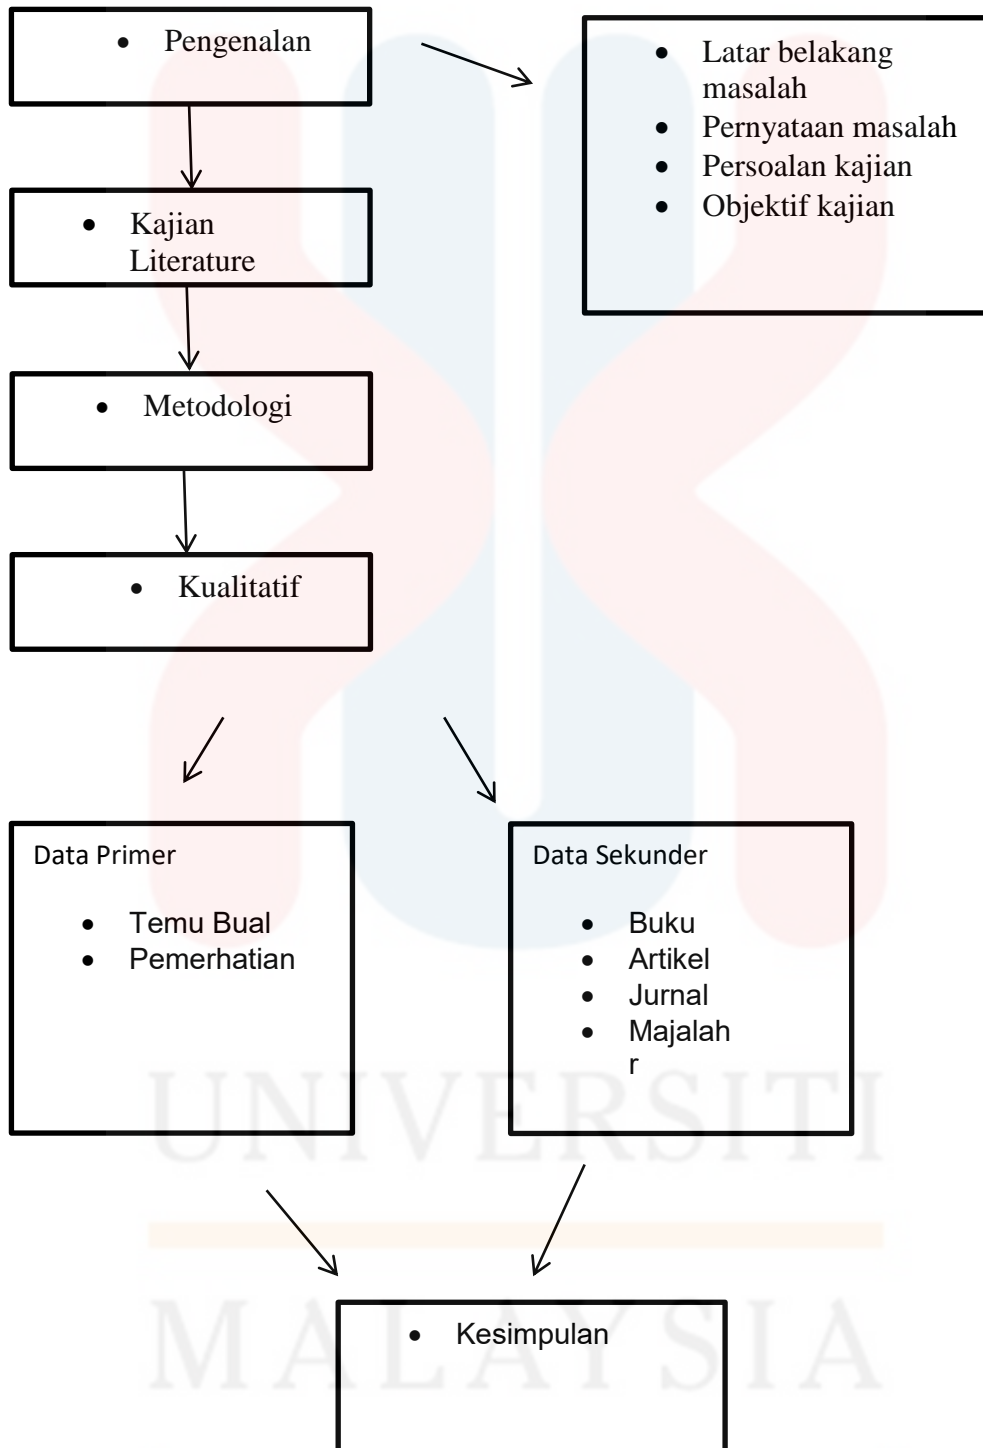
• Pengenalan

• Latar belakang masalah
• Pernyataan masalah
• Persoalan kajian
• Objektif kajian

• Kajian Literature

• Metodologi

• Kualitatif

Data Primer

• Temu Bual
• Pemerhatian

Data Sekunder

• Buku
• Artikel
• Jurnal
• Majalah r

• Kesimpulan

UNIVERSITI
MALAYSIA